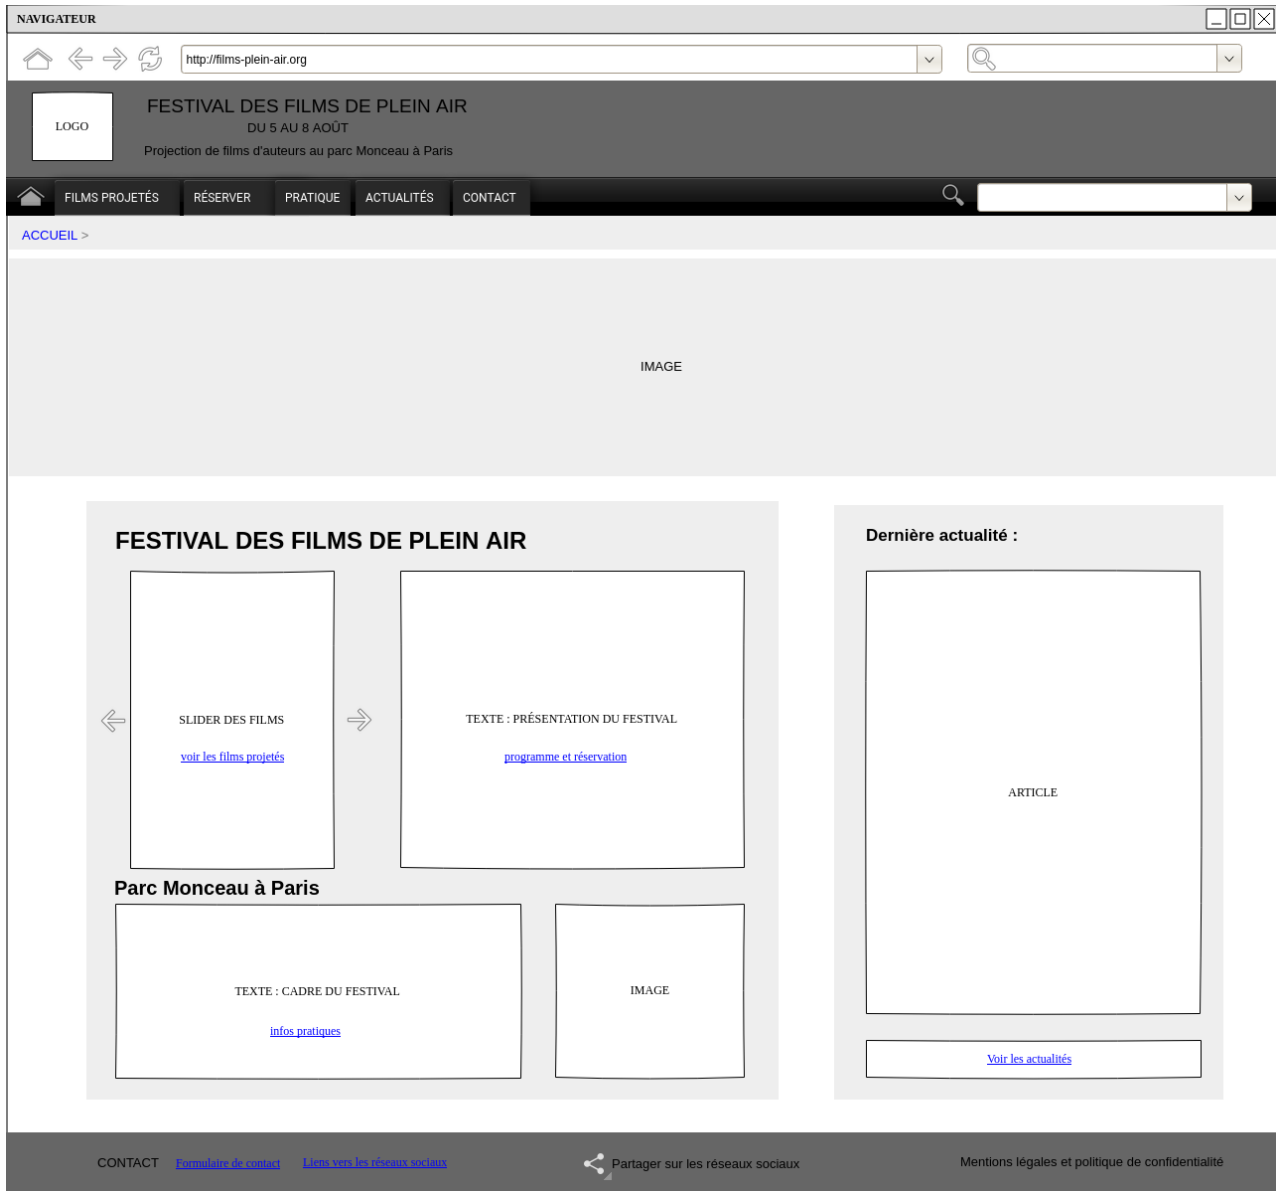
NAVIGATEUR

http://films-plein-air.org

LOGO

FESTIVAL DES FILMS DE PLEIN AIR
DU 5 AU 8 AOÛT
Projection de films d'auteurs au parc Monceau à Paris

FILMS PROJETÉS RÉSERVER PRATIQUE ACTUALITÉS CONTACT

ACCUEIL >

IMAGE

FESTIVAL DES FILMS DE PLEIN AIR

SLIDER DES FILMS

voir les films projetés

TEXTE : PRÉSENTATION DU FESTIVAL

programme et réservation

Parc Monceau à Paris

TEXTE : CADRE DU FESTIVAL

infos pratiques

IMAGE

Dernière actualité :

ARTICLE

Voir les actualités

CONTACT Formulaire de contact Liens vers les réseaux sociaux

Partager sur les réseaux sociaux

Mentions légales et politique de confidentialité